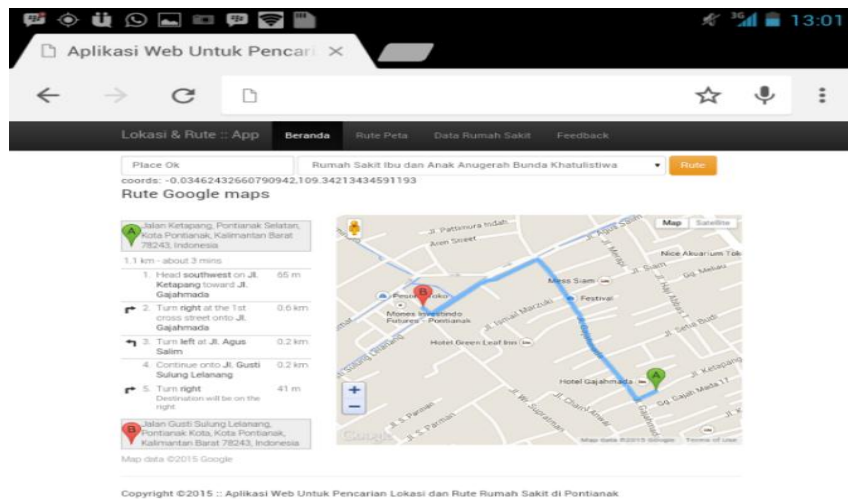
13:01

Aplikasi Web Untuk Pencari ×

Lokasi & Rute :: App | Beranda | Rute Peta | Data Rumah Sakit | Feedback

Place Ok | Rumah Sakit Ibu dan Anak Anugerah Bunda Khatulistiwa | Rute

coords: -0.03462432660790942,109.34213434591193

Rute Google maps

Jalan Ketapang, Pontianak Selatan, Kota Pontianak, Kalimantan Barat 78243, Indonesia

1.1 km - about 3 mins

| | | |
|---|---|---|
| 1. | Head southwest on Jl. Ketapang toward Jl. Gajahmada | 65 m |
| 2. | Turn right at the 1st cross street onto Jl. Gajahmada | 0.6 km |
| 3. | Turn left at Jl. Agus Salim | 0.2 km |
| 4. | Continue onto Jl. Gusti Sulung Lelanang | 0.2 km |
| 5. | Turn right Destination will be on the right | 41 m |

Jalan Gusti Sulung Lelanang, Pontianak Kota, Kota Pontianak, Kalimantan Barat 78243, Indonesia

Map data ©2015 Google

Map | Satellite

Jl. Pattimura Indah | Ahim Street | Nice Akuarium Tok | Jl. Siam | Jl. Hai Mukti | Gg. Melayu | Mess Siam | Festival | Jl. Ismail Marzuki | Pesona Toko | Mones Investindo Futures - Pontianak | Jl. Setia Budi | Hotel Green Leaf Inn | Jl. Gajahmada | Jl. Ketapang | Hotel Gajahmada | Gg. Gajah Mada 17 | Jl. Wr. Supratman | Jl. Chairil Anwar | Jl. S. Parman | Google | Map data ©2015 Google | Terms of Use

Copyright ©2015 :: Aplikasi Web Untuk Pencarian Lokasi dan Rute Rumah Sakit di Pontianak